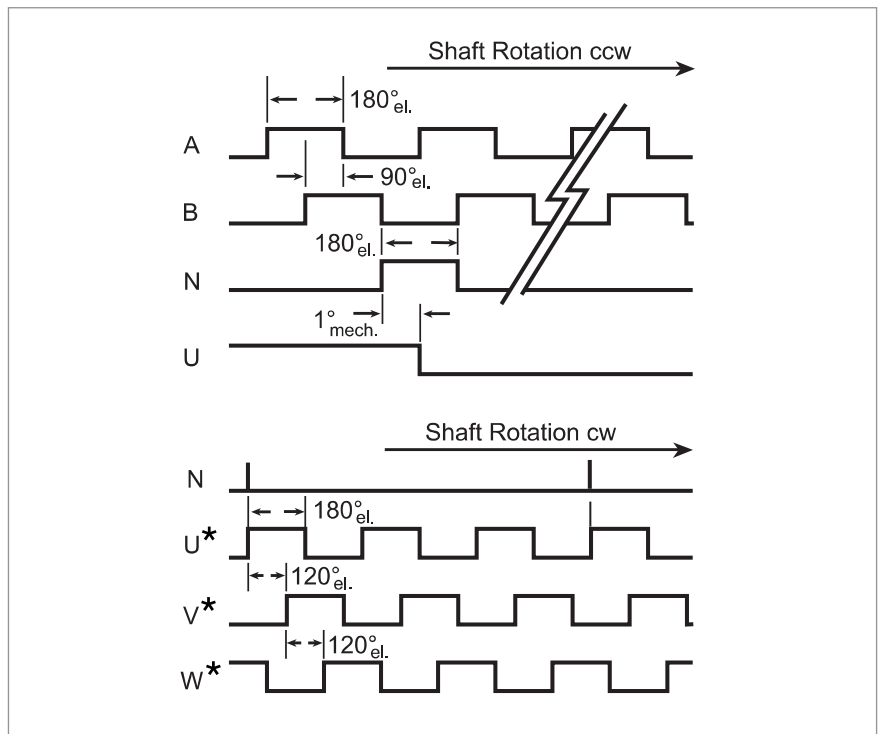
Shaft Rotation ccw

$180^{\circ}_{el.}$

A

$90^{\circ}_{el.}$

B

$180^{\circ}_{el.}$

N

$1^{\circ}_{mech.}$

U

Shaft Rotation cw

N

$180^{\circ}_{el.}$

U*

$120^{\circ}_{el.}$

V*

$120^{\circ}_{el.}$

W*